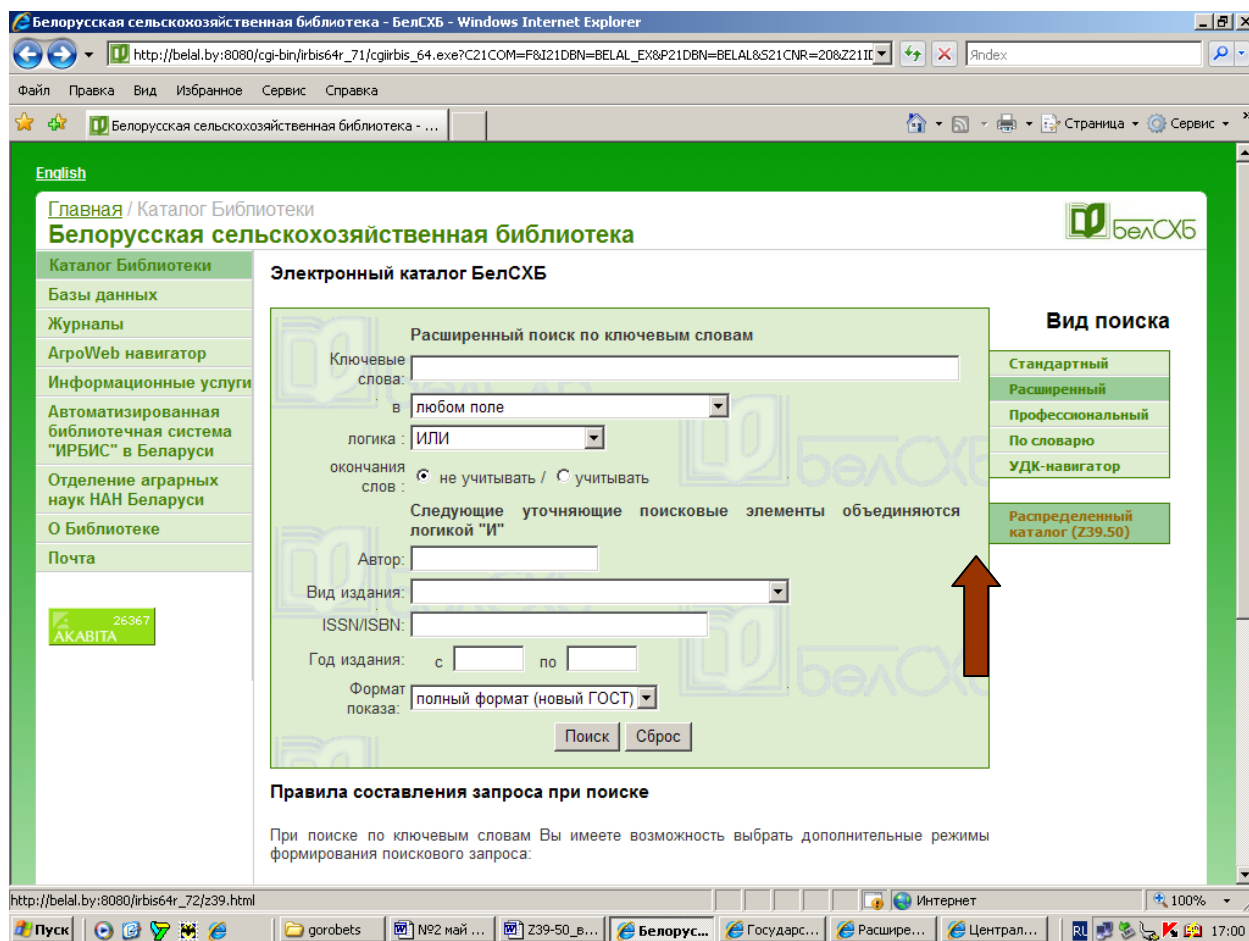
Белорусская сельскохозяйственная библиотека - БелСХБ - Windows Internet Explorer

http://belal.by:8080/cgi-bin/irbis64r_71/cgiirbis_64.exe?C21COM=F&I21DBN=BELAL_EX&P21DBN=BELAL&S21CNR=20&Z21ID

Яndex

Файл Правка Вид Избранное Сервис Справка

Белорусская сельскохозяйственная библиотека - ...

Страница Сервис

English

Главная / Каталог Библиотеки
Белорусская сельскохозяйственная библиотека

белСХБ

Каталог Библиотеки
Базы данных
Журналы
АгроWeb навигатор
Информационные услуги
Автоматизированная библиотечная система "ИРБИС" в Беларуси
Отделение аграрных наук НАН Беларуси
О Библиотеке
Почта

26367
AKABITA

Электронный каталог БелСХБ

Расширенный поиск по ключевым словам

Ключевые слова:

в любом поле

логика : ИЛИ

окончания слов : не учитывать / учитывать

Следующие уточняющие поисковые элементы объединяются логикой "И"

Автор:

Вид издания:

ISSN/ISBN:

Год издания: с по

Формат показа: полный формат (новый ГОСТ)

Поиск Сброс

Вид поиска

Стандартный
Расширенный
Профессиональный
По словарю
УДК-навигатор

Распределенный каталог (Z39.50)

Правила составления запроса при поиске

При поиске по ключевым словам Вы имеете возможность выбрать дополнительные режимы формирования поискового запроса:

http://belal.by:8080/irbis64r_72/z39.html

Интернет

100%

Пуск

gorobets

№2 май ...

Z39-50_в...

Белорус...

Государс...

Расшире...

Централ...

RU

17:00